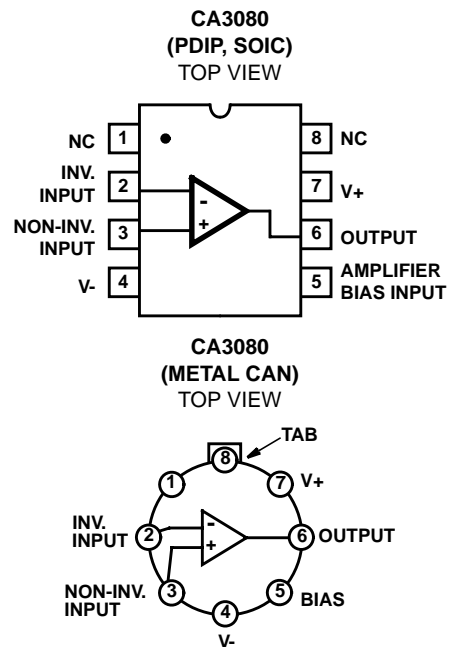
CA3080
(PDIP, SOIC)
TOP VIEW

NC 1
INV. INPUT 2
NON-INV. INPUT 3
V- 4
8 NC
7 V+
6 OUTPUT
5 AMPLIFIER BIAS INPUT
-
+

CA3080
(METAL CAN)
TOP VIEW

TAB
8
1
7 V+
INV. INPUT 2
6 OUTPUT
NON-INV. INPUT 3
5 BIAS
4
V-
-
+